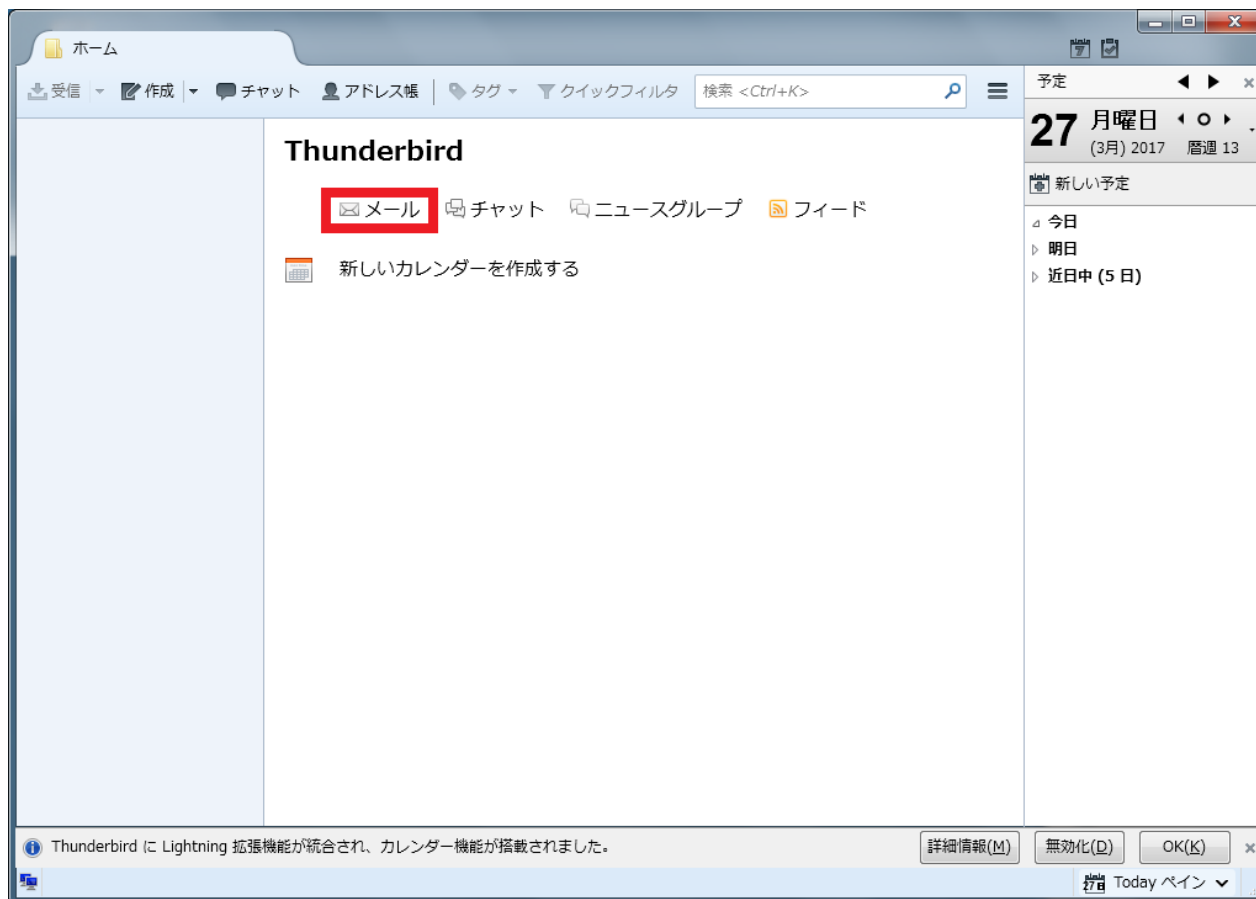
ホーム

受信 作成 チャット アドレス帳 タグ クイックフィルタ 検索 <Ctrl+K>

予定

27 月曜日
(3月) 2017 暦週 13

新しい予定

今日
明日
近日中 (5 日)

Thunderbird

メール チャット ニュースグループ フィード

新しいカレンダーを作成する

Thunderbird に Lightning 拡張機能が統合され、カレンダー機能が搭載されました。 詳細情報(M) 無効化(D) OK(K)

Today ペイン